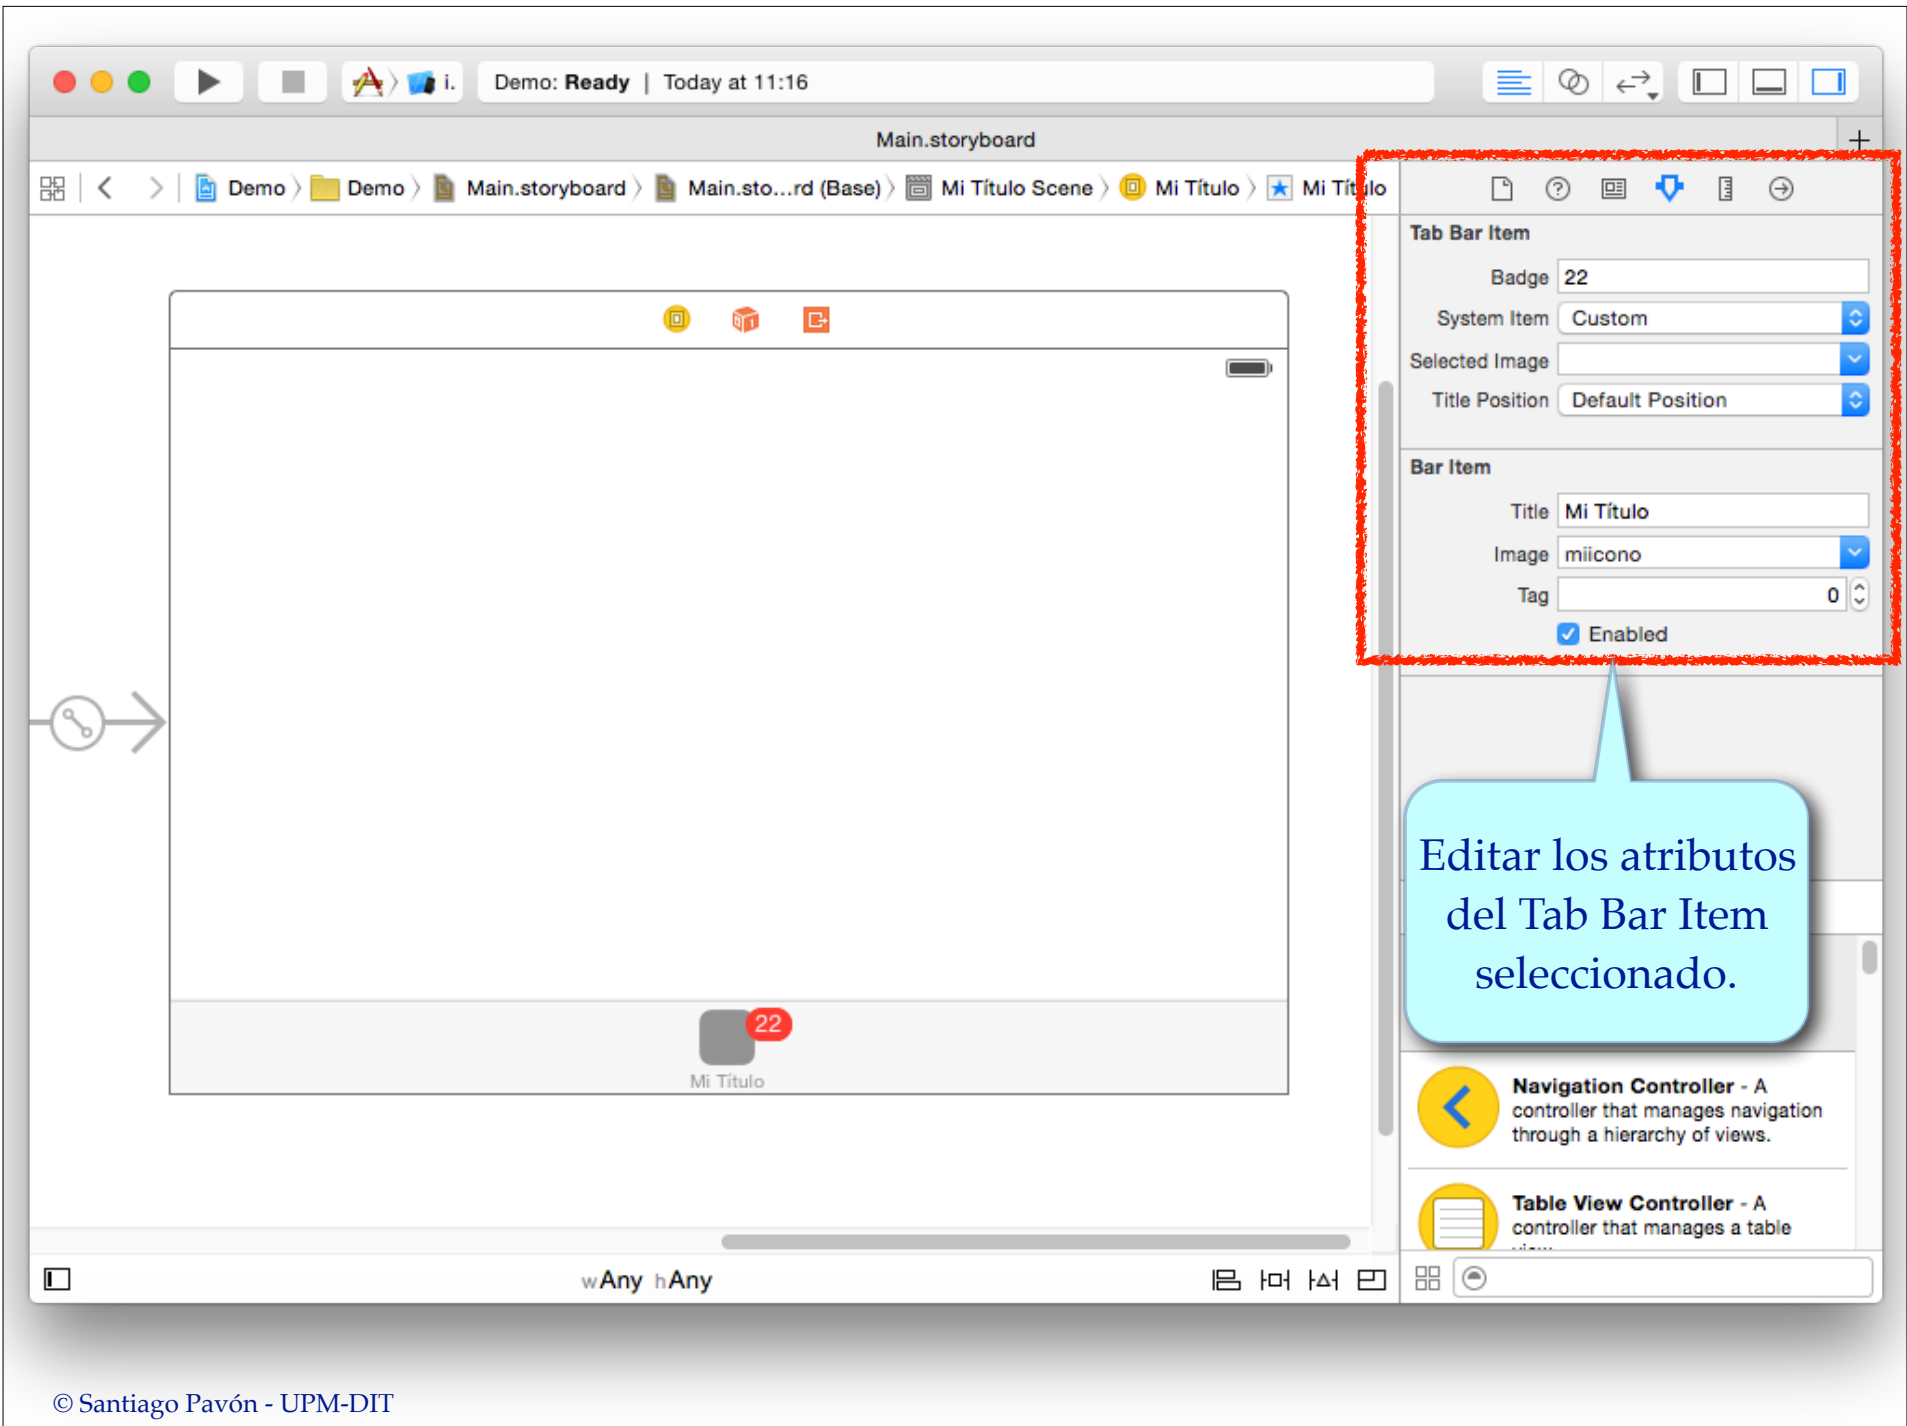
Demo: Ready | Today at 11:16

Main.storyboard

Demo 〉 Demo 〉 Main.storyboard 〉 Main.sto...rd (Base) 〉 Mi Título Scene 〉 Mi Título 〉 Mi Título

Tab Bar Item

Badge 22

System Item Custom

Selected Image

Title Position Default Position

Bar Item

Title Mi Título

Image miicono

Tag 0

Enabled

Editar los atributos del Tab Bar Item seleccionado.

22

Mi Título

**Navigation Controller** - A controller that manages navigation through a hierarchy of views.

**Table View Controller** - A controller that manages a table view.

wAny hAny

© Santiago Pavón - UPM-DIT